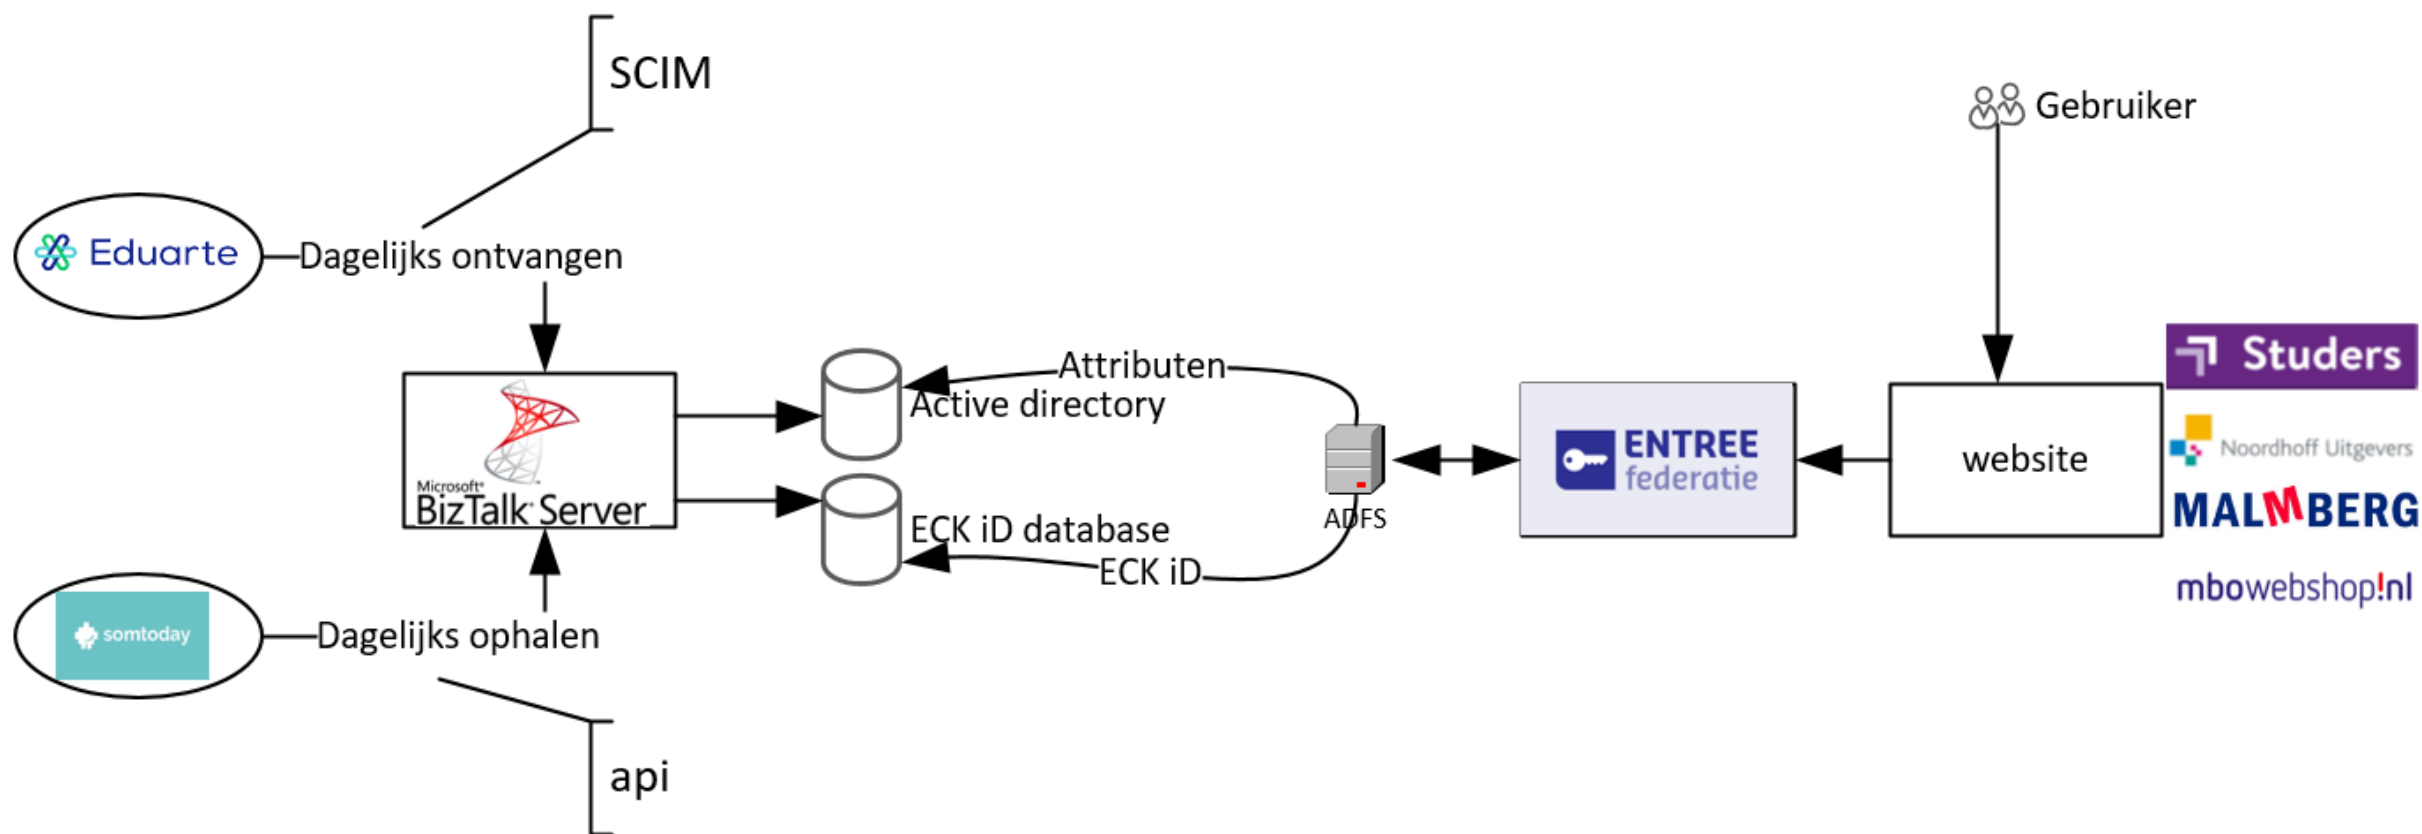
SCIM

Gebruiker

Eduarte

Dagelijks ontvangen

Attributen

Active directory

Microsoft BizTalk Server

ECK iD database

ECK iD

ADFS

ENTREE federatie

website

Studers

Noordhoff Uitgevers

MALMBERG

mbowebshop!nl

somtoday

Dagelijks ophalen

api